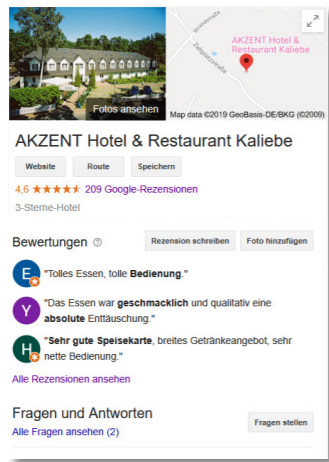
Fotos ansehen

AKZENT Hotel & Restaurant Kaliebe

Map data ©2019 GeoBasis-DE/BKG (©2009)

AKZENT Hotel & Restaurant Kaliebe

Website Route Speichern

4,6 ★★★★★ 209 Google-Rezensionen

3-Sterne-Hotel

Bewertungen

Rezension schreiben Foto hinzufügen

E "Tolles Essen, tolle Bedienung."

Y "Das Essen war geschmacklich und qualitativ eine absolute Enttäuschung."

H "Sehr gute Speisekarte, breites Getränkeangebot, sehr nette Bedienung."

Alle Rezensionen ansehen

Fragen und Antworten

Alle Fragen ansehen (2)

Fragen stellen